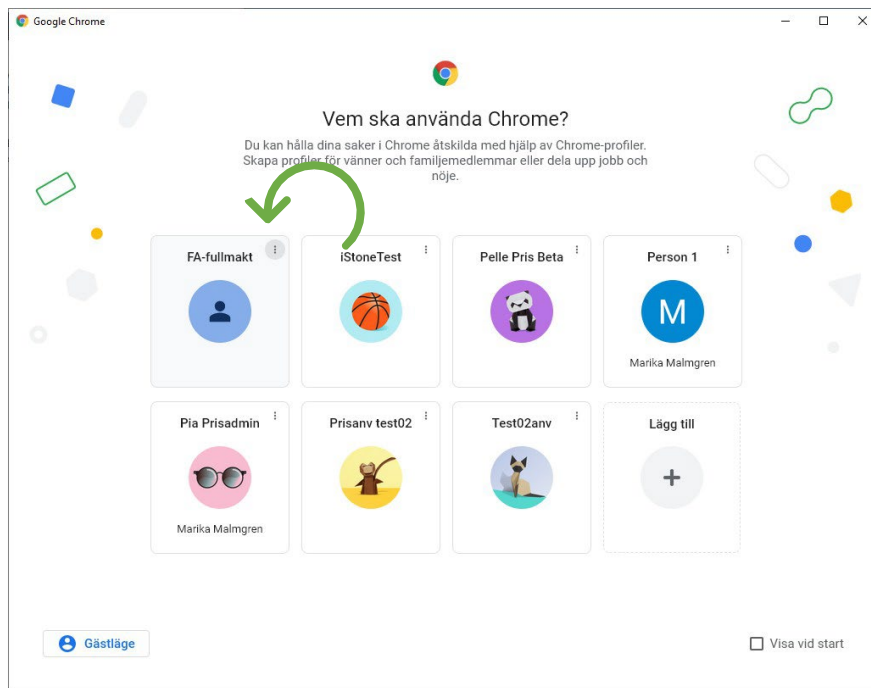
Google Chrome

Vem ska använda Chrome?

Du kan hålla dina saker i Chrome åtskilda med hjälp av Chrome-profiler. Skapa profiler för vänner och familjemedlemmar eller dela upp jobb och nöje.

FA-fullmakt

iStoneTest

Pelle Pris Beta

Person 1

M

Marika Malmgren

Pia Prisadmin

Marika Malmgren

Prisanv test02

Test02anv

Lägg till

+

Gästläge

Visa vid start